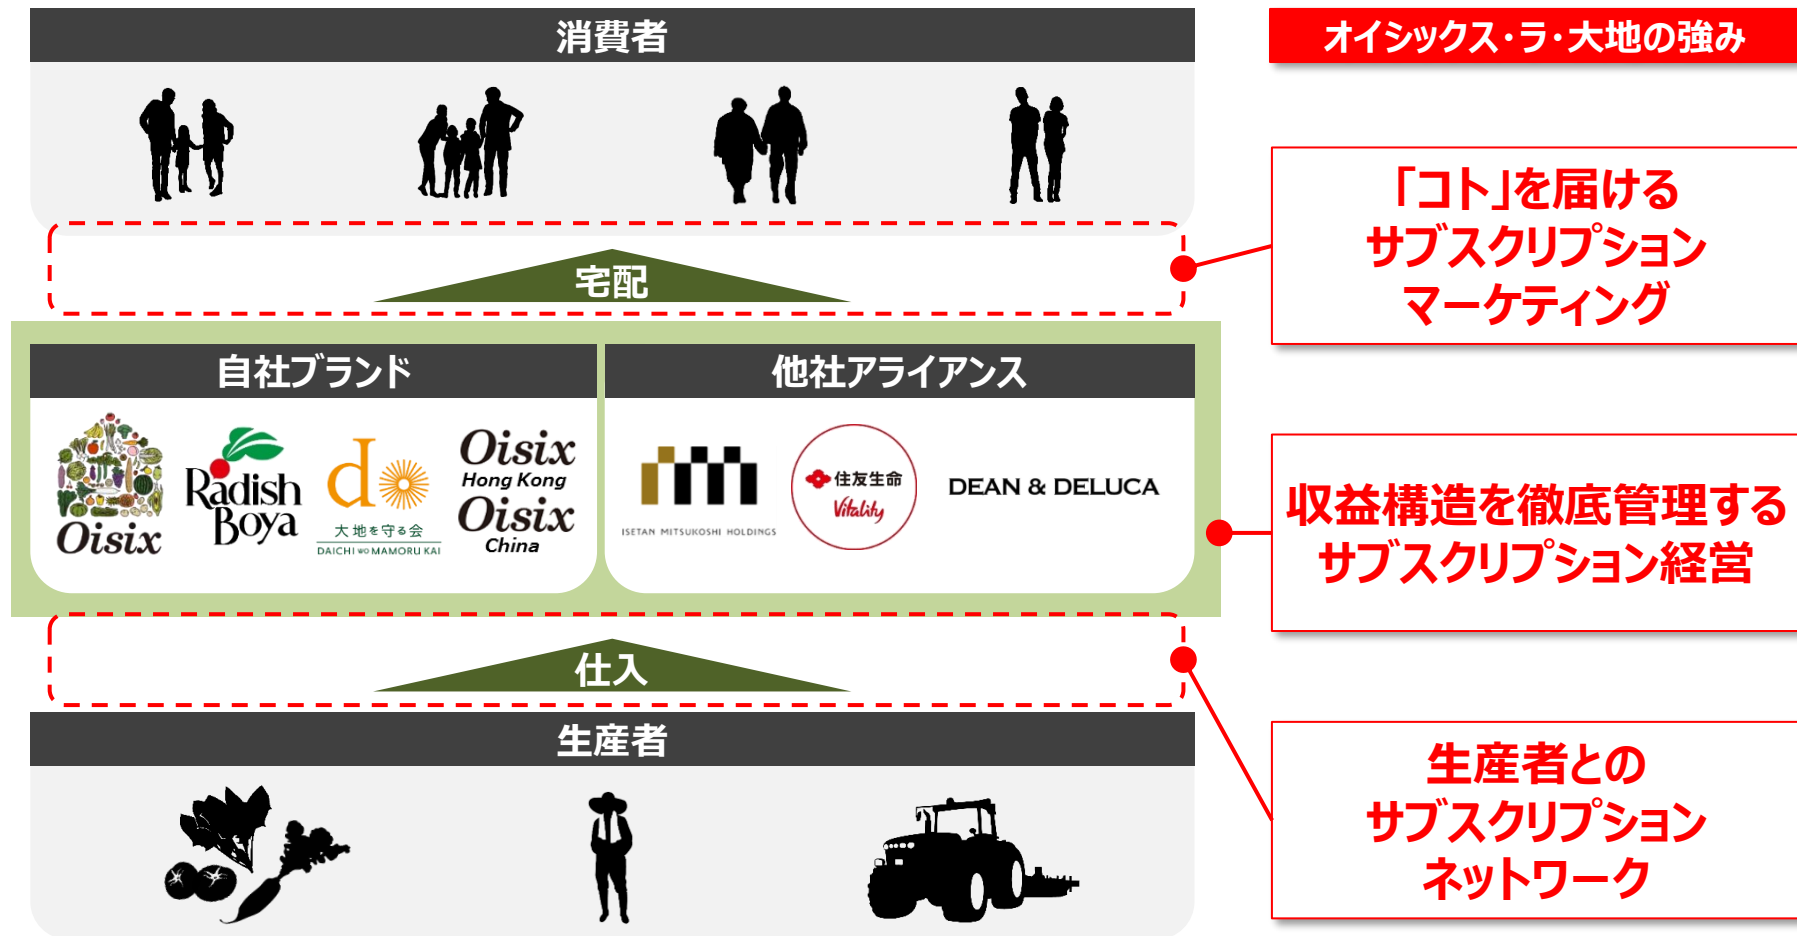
消費者

オイシックス・ラ・大地の強み

「コト」を届ける
サブスクリプション
マーケティング

宅配

自社ブランド

他社アライアンス

Oisix

Radish Boya

大地を守る会
DAICHI wo MAMORU KAI

Oisix Hong Kong

Oisix China

ISETAN MITSUKOSHI HOLDINGS

住友生命 Vitality

DEAN & DELUCA

収益構造を徹底管理する
サブスクリプション経営

仕入

生産者

生産者との
サブスクリプション
ネットワーク